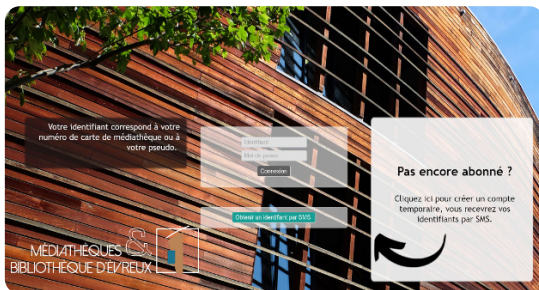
Votre identifiant correspond à votre numéro de carte de médiathèque ou à votre pseudo.

Identifiant

Mot de passe

Connexion

Obtenir un identifiant par SMS

Pas encore abonné ?

Cliquez ici pour créer un compte temporaire, vous recevrez vos identifiants par SMS.

MÉDIATHÈQUES & BIBLIOTHÈQUE D'ÉVREUX